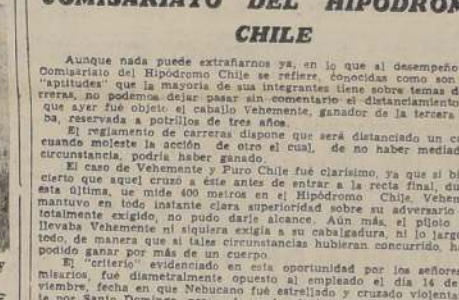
COMISARIATO DEL HIPODROMO CHILE

Aunque nada puede extrañarnos ya, en lo que al desempeño Comisariato del Hipódromo Chile se refiere, conocidas como son "aptitudes" que la mayoría de sus integrantes tiene sobre temas de carreras, no podemos dejar pasar sin comentario el distanciamiento que ayer fué objeto el caballo Vehemente, ganador de la tercera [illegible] ba, reservada a potrillos de tres años.

El reglamento de carreras dispone que será distanciado un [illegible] cuando moleste la acción de otro el cual, de no haber mediado circunstancia, podría haber ganado.

El caso de Vehemente y Puro Chile fué clarísimo, ya que si bien cierto que aquél cruzó a éste antes de entrar a la recta final, du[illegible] esta última, se mide 400 metros en el Hipódromo Chile, Vehem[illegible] mantuvo en todo instante clara superioridad sobre su adversario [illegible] totalmente exigido, no pudo darle alcance. Aún más, el piloto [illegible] llevaba Vehemente ni siquiera exigía a su cabalgadura, ni lo largo todo, de manera que si tales circunstancias hubieran concurrido, ha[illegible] podido ganar por más de un cuerpo.

El "criterio" evidenciado en esta oportunidad por los señores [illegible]misarios, fué diametralmente opuesto al empleado el día 14 de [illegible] viembre, fecha en que Nebucano fué estrellado y cruzado violent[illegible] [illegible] por Santo Domingo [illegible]